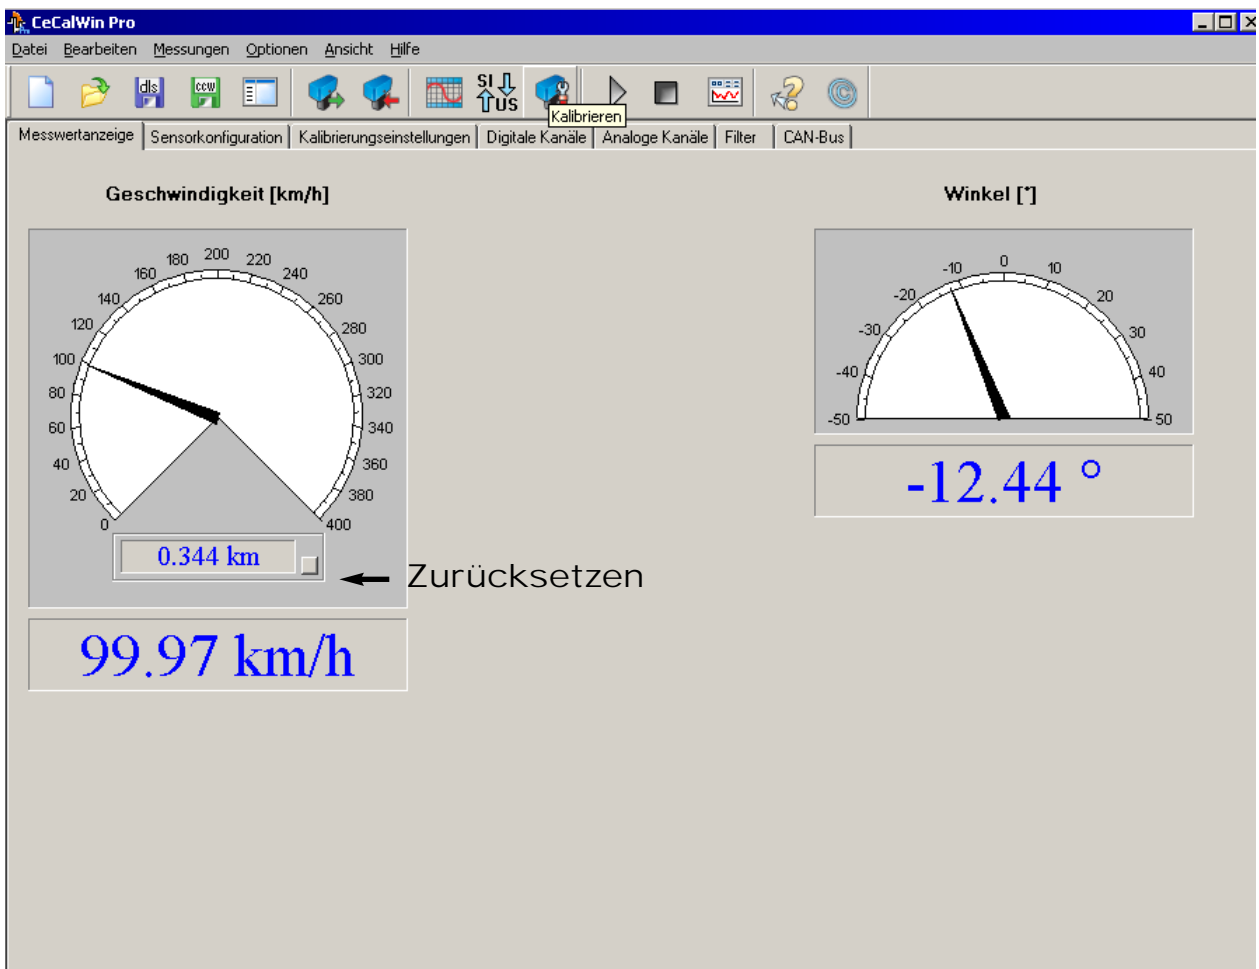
CeCalWin Pro

Datei Bearbeiten Messungen Optionen Ansicht Hilfe

dls ccw SI US Kalibrieren

Messwertanzeige | Sensorkonfiguration | Kalibrierungseinstellungen | Digitale Kanäle | Analoge Kanäle | Filter | CAN-Bus

Geschwindigkeit [km/h]

0 20 40 60 80 100 120 140 160 180 200 220 240 260 280 300 320 340 360 380 400

0.344 km

Zurücksetzen

99.97 km/h

Winkel [°]

-50 -40 -30 -20 -10 0 10 20 30 40 50

-12.44 °